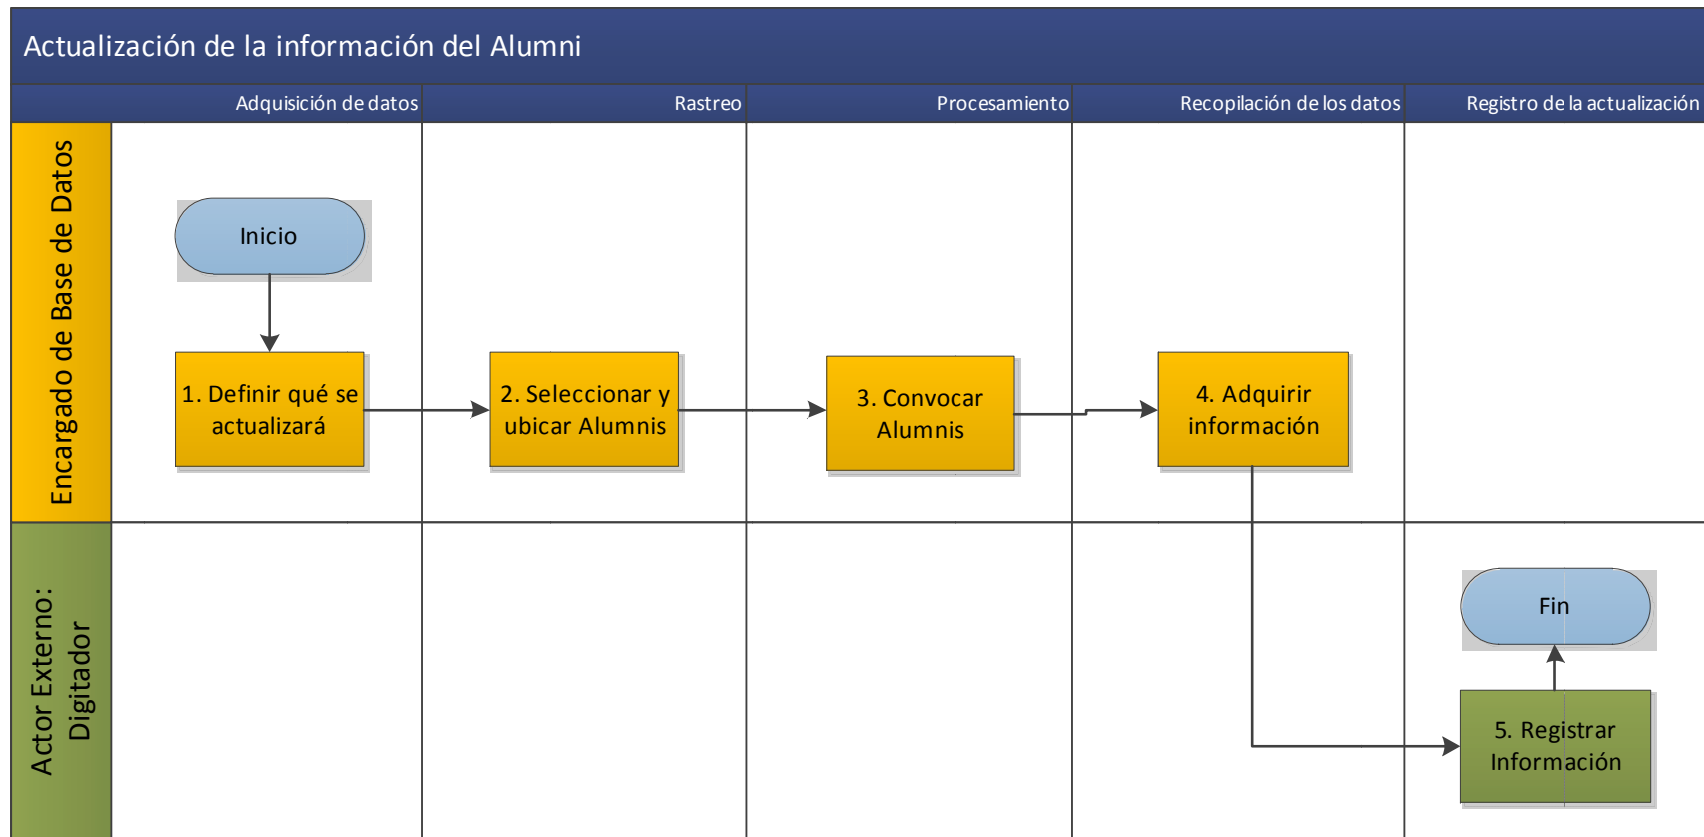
Actualización de la información del Alumni

Adquisición de datos

Rastreo

Procesamiento

Recopilación de los datos

Registro de la actualización

Encargado de Base de Datos

Actor Externo: Digitador

Inicio

1. Definir qué se actualizará

2. Seleccionar y ubicar Alumnis

3. Convocar Alumnis

4. Adquirir información

Fin

5. Registrar Información